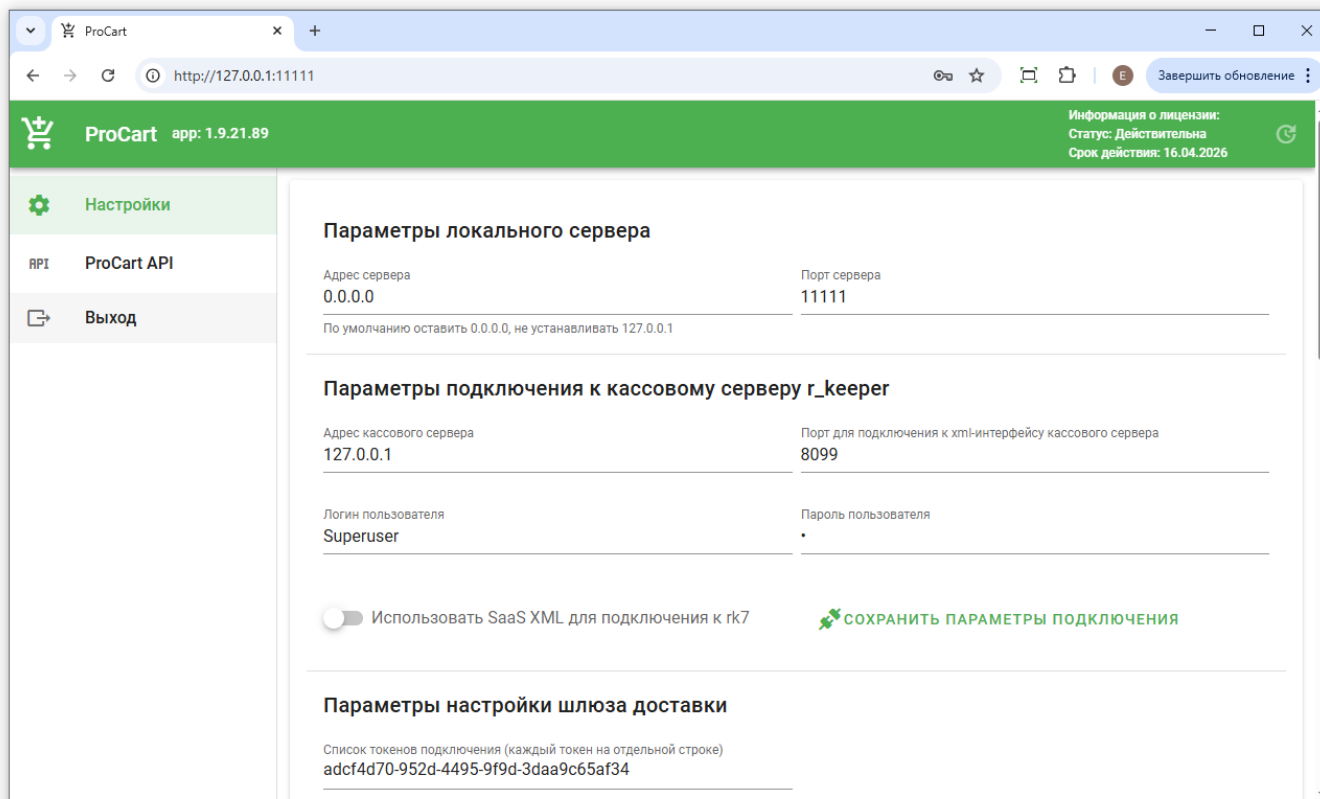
ProCart
http://127.0.0.1:11111
E
Завершить обновление

ProCart app: 1.9.21.89
Информация о лицензии:
Статус: Действительна
Срок действия: 16.04.2026

Настройки
API ProCart API
Выход

Параметры локального сервера
Адрес сервера
0.0.0.0
По умолчанию оставить 0.0.0.0, не устанавливать 127.0.0.1
Порт сервера
11111

Параметры подключения к кассовому серверу r_keeper
Адрес кассового сервера
127.0.0.1
Порт для подключения к xml-интерфейсу кассового сервера
8099
Логин пользователя
Superuser
Пароль пользователя
•
Использовать SaaS XML для подключения к rk7
СОХРАНИТЬ ПАРАМЕТРЫ ПОДКЛЮЧЕНИЯ

Параметры настройки шлюза доставки
Список токенов подключения (каждый токен на отдельной строке)
adcf4d70-952d-4495-9f9d-3daa9c65af34